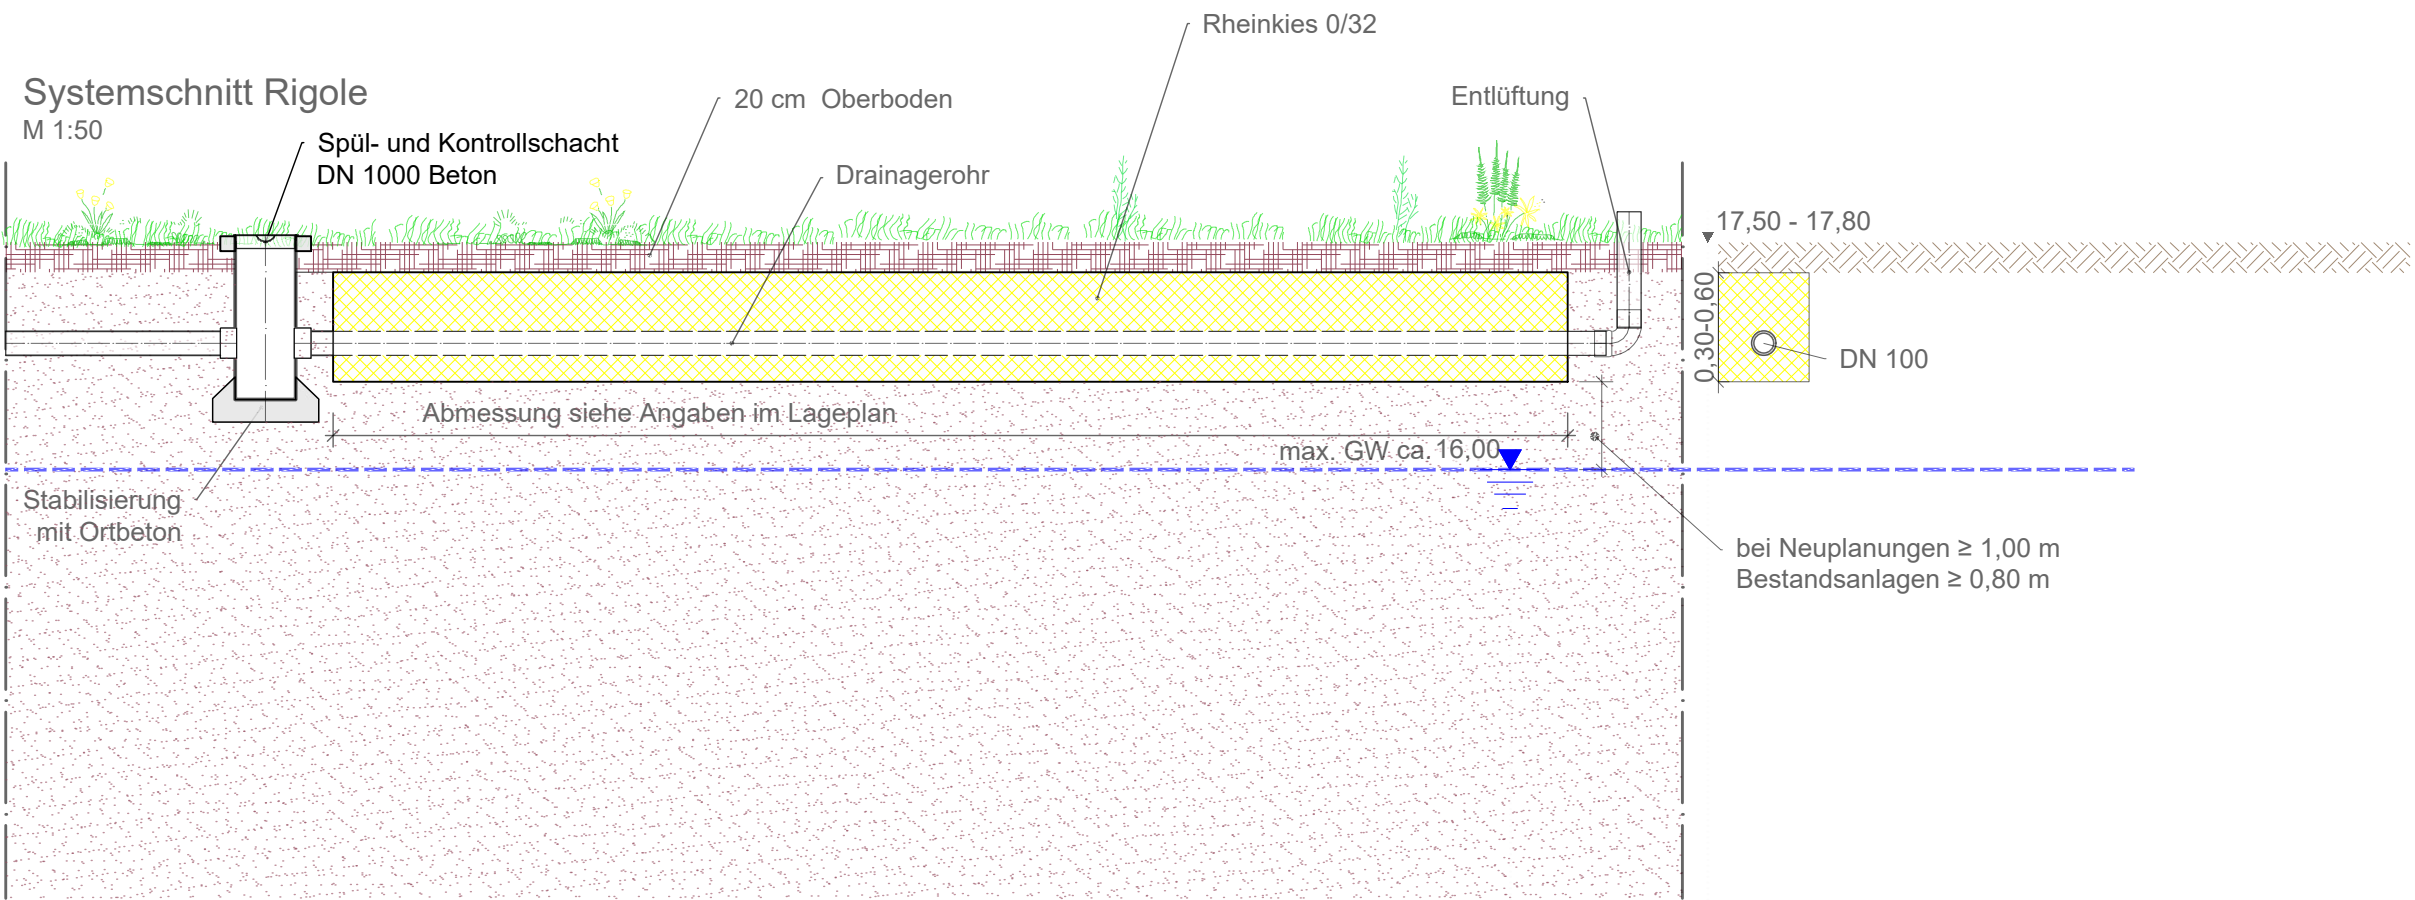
Systemschnitt Rigole
M 1:50

Spül- und Kontrollschacht
DN 1000 Beton

20 cm Oberboden

Rheinkies 0/32

Drainagerohr

Entlüftung

17,50 - 17,80

0,30-0,60

DN 100

Abmessung siehe Angaben im Lageplan

max. GW ca. 16,00

Stabilisierung
mit Ortbeton

bei Neuplanungen ≥ 1,00 m
Bestandsanlagen ≥ 0,80 m